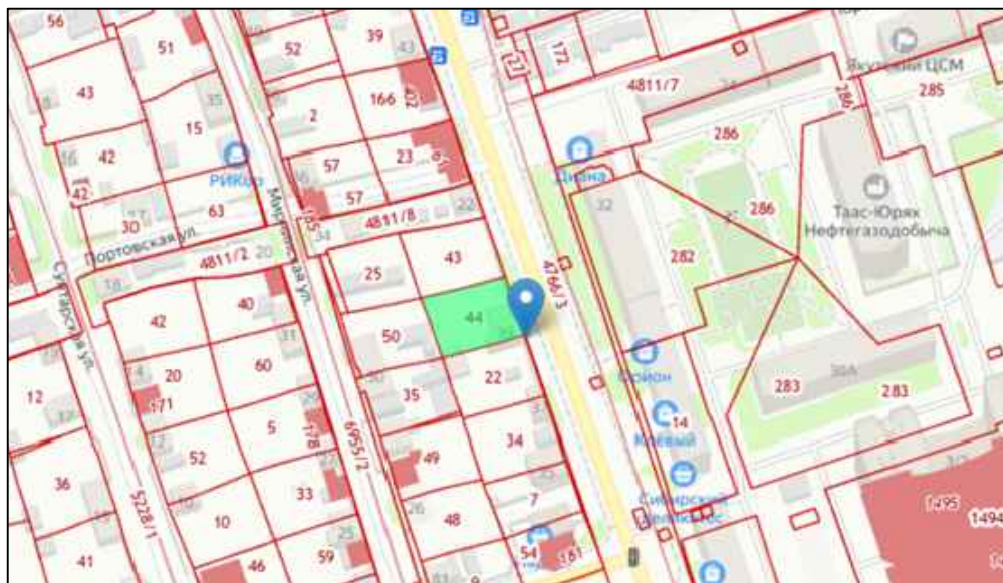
56
51
52
39
43
172
4811/7
Якутский ЦСМ
285
43
35
15
166
2
286
286
42
РИКор
57
23
Диана
32
286
Таас-Юрях Нефтегазодобыча
30
63
57
4811/8
22
Портовская ул.
4811/2
20
25
43
282
Мирнинская ул.
4766/3
42
40
44
50
Орион
12
20
171
60
22
35
283
30А
283
14
Клевый
5
178
6955/2
49
34
36
52
33
Сибирский
Сутарская ул.
10
7
48
1495
1494
5228/1
41
46
59
54
161